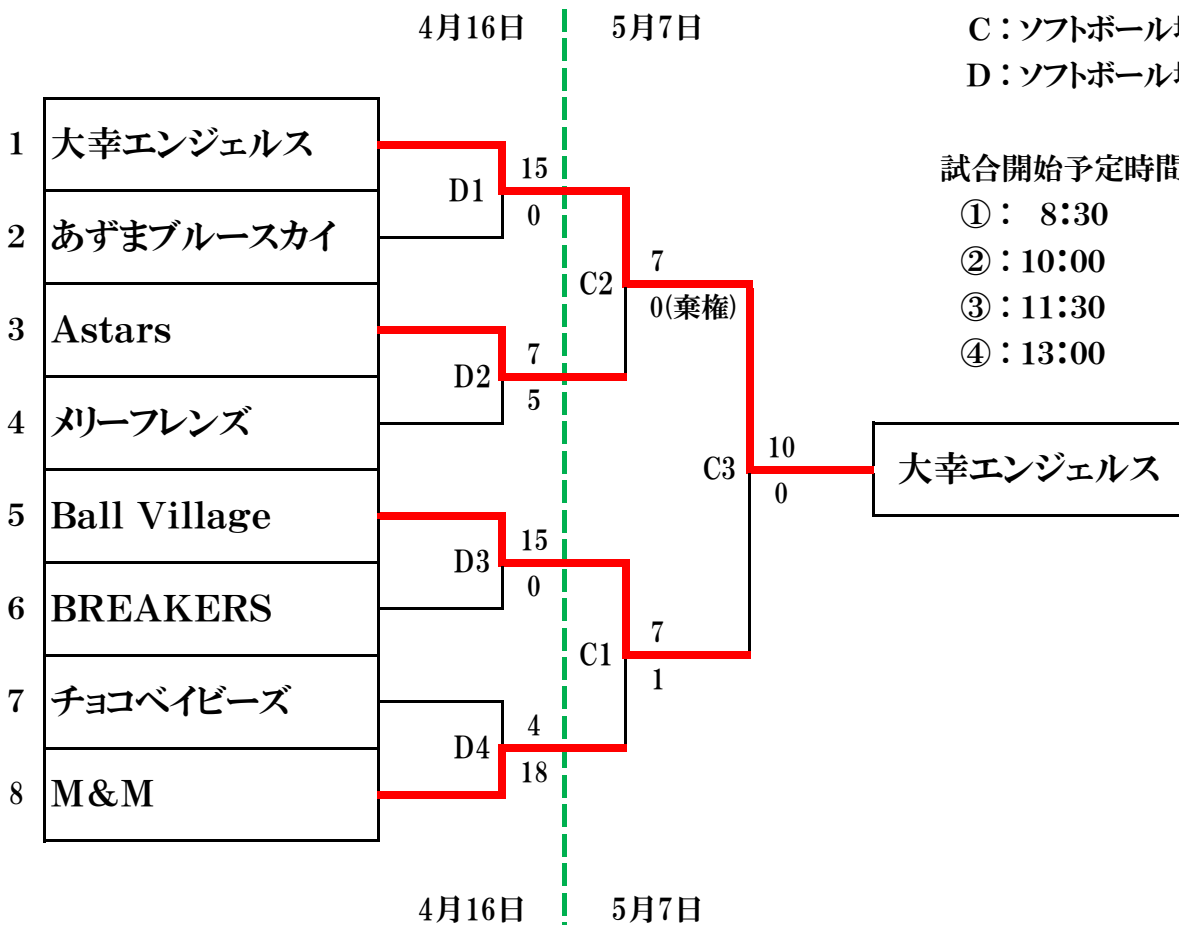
4月16日 5月7日

C：ソフトボール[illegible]
D：ソフトボール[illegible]

試合開始予定時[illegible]
①： 8:30
②：10:00
③：11:30
④：13:00

1 大幸エンジェルス
2 あずまブルースカイ
3 Astars
4 メリーフレンズ
5 Ball Village
6 BREAKERS
7 チョコベイビーズ
8 M&M

D1 15 0
D2 7 5
D3 15 0
D4 4 18
C2 7 0(棄権)
C1 7 1
C3 10 0

大幸エンジェルス

4月16日 5月7日